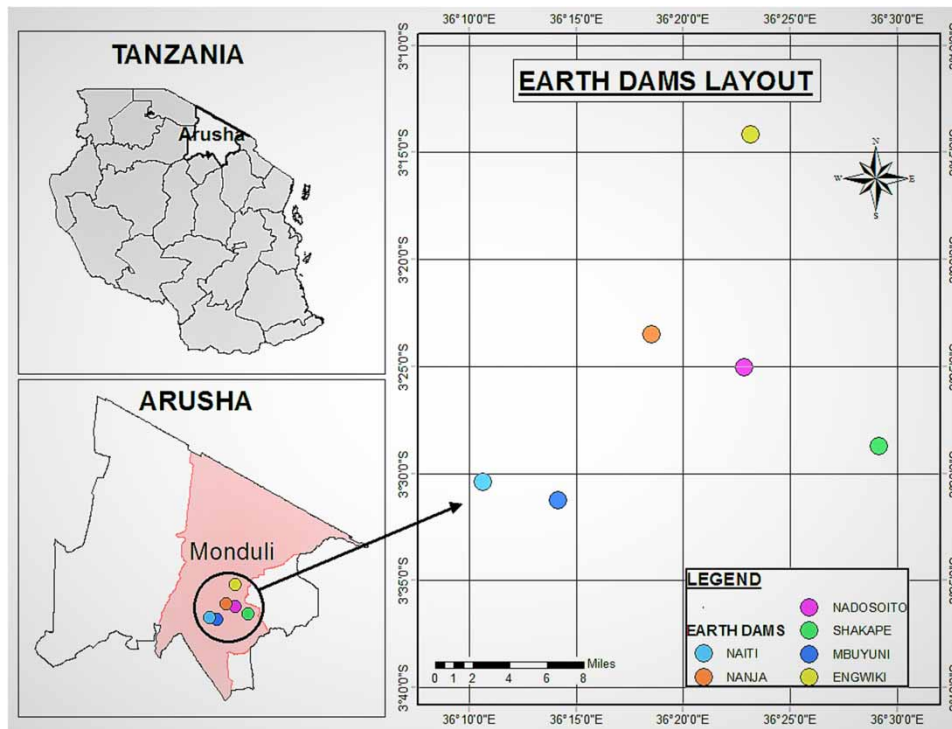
TANZANIA

Arusha

ARUSHA

Monduli

36°10'0"E 36°15'0"E 36°20'0"E 36°25'0"E 36°30'0"E

3°10'0"S

EARTH DAMS LAYOUT

3°15'0"S

N
W E
S

3°20'0"S

3°25'0"S

3°30'0"S

3°35'0"S

3°40'0"S

0 1 2 4 6 8 Miles

LEGEND

EARTH DAMS

NAITI

NANJA

NADOSOITO

SHAKAPE

MBUYUNI

ENGWIKI

36°10'0"E 36°15'0"E 36°20'0"E 36°25'0"E 36°30'0"E